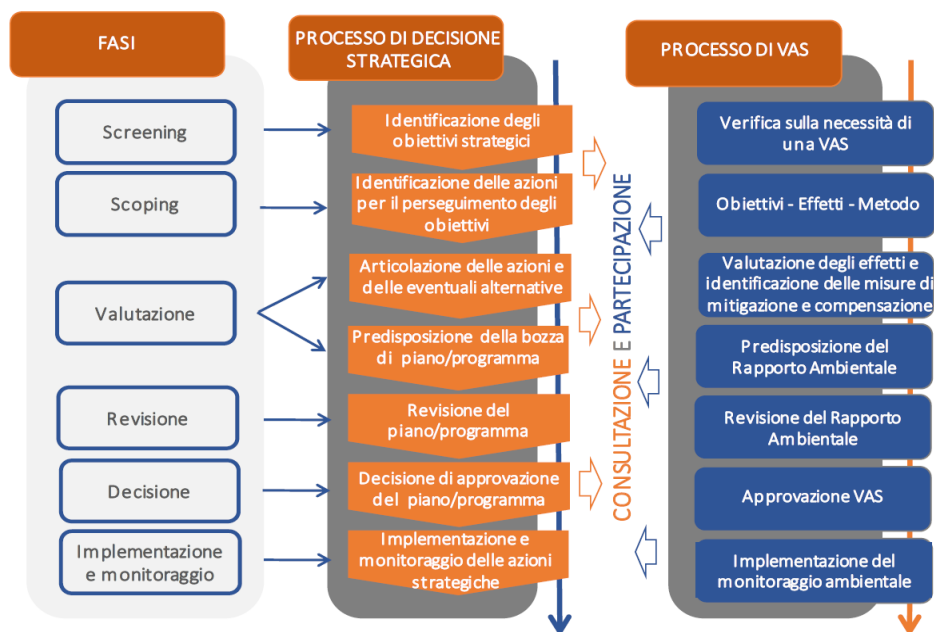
FASI

Screening

Scoping

Valutazione

Revisione

Decisione

Implementazione e monitoraggio

PROCESSO DI DECISIONE STRATEGICA

Identificazione degli obiettivi strategici

Identificazione delle azioni per il perseguimento degli obiettivi

Articolazione delle azioni e delle eventuali alternative

Predisposizione della bozza di piano/programma

Revisione del piano/programma

Decisione di approvazione del piano/programma

Implementazione e monitoraggio delle azioni strategiche

CONSULTAZIONE E PARTECIPAZIONE

PROCESSO DI VAS

Verifica sulla necessità di una VAS

Obiettivi - Effetti - Metodo

Valutazione degli effetti e identificazione delle misure di mitigazione e compensazione

Predisposizione del Rapporto Ambientale

Revisione del Rapporto Ambientale

Approvazione VAS

Implementazione del monitoraggio ambientale